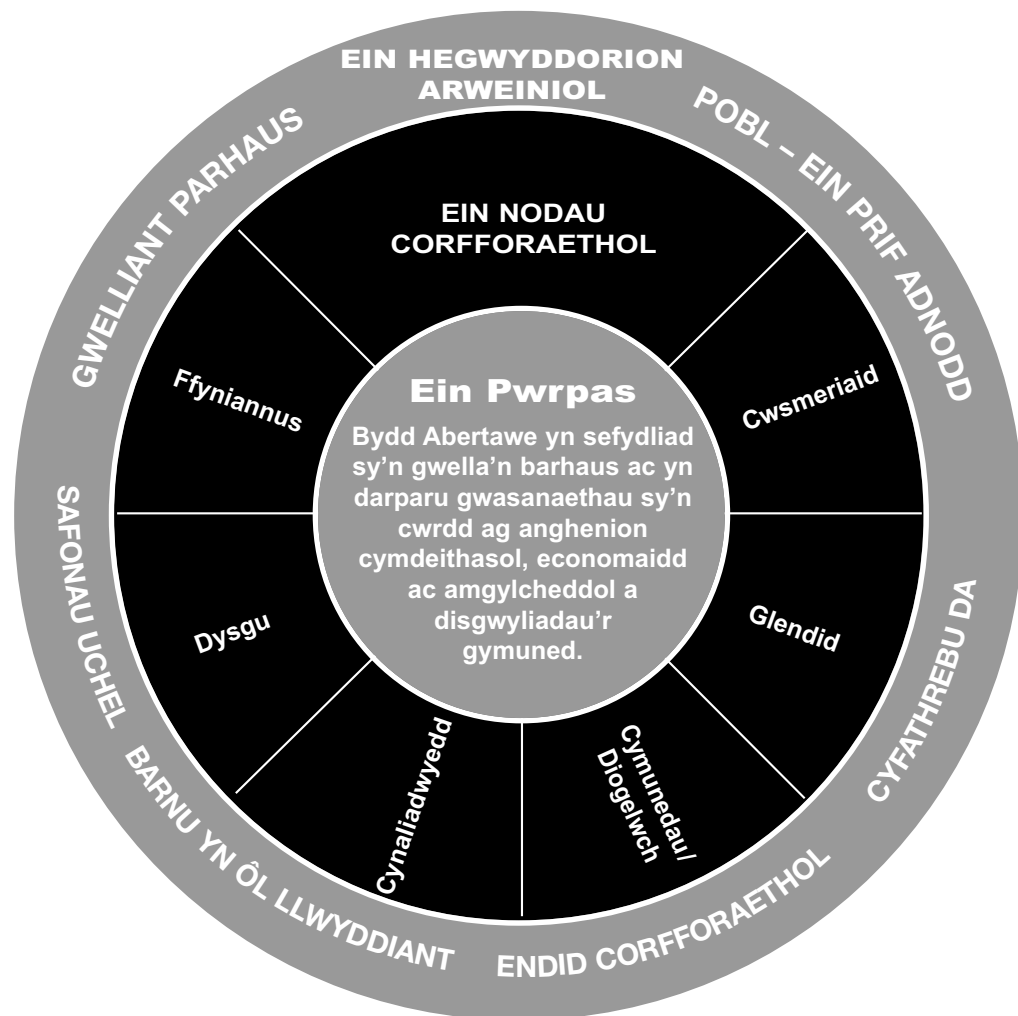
EIN HEGWYDDORION ARWEINIOL

POBL – EIN PRIF ADNODD

CYFATHREBU DA

ENDID CORFFORAETHOL

BARNU YN ÔL LLWYDDIANT

SAFONAU UCHEL

GWELLIANT PARHAUS

EIN NODAU CORFFORAETHOL

Cwsmeriaid

Glendid

Cymunedau/ Diogelwch

Cynaliadwyedd

Dysgu

Ffyniannus

Ein Pwrpas

Bydd Abertawe yn sefydliad sy'n gwella'n barhaus ac yn darparu gwasanaethau sy'n cwrdd ag anghenion cymdeithasol, economaidd ac amgylcheddol a disgwyliadau'r gymuned.